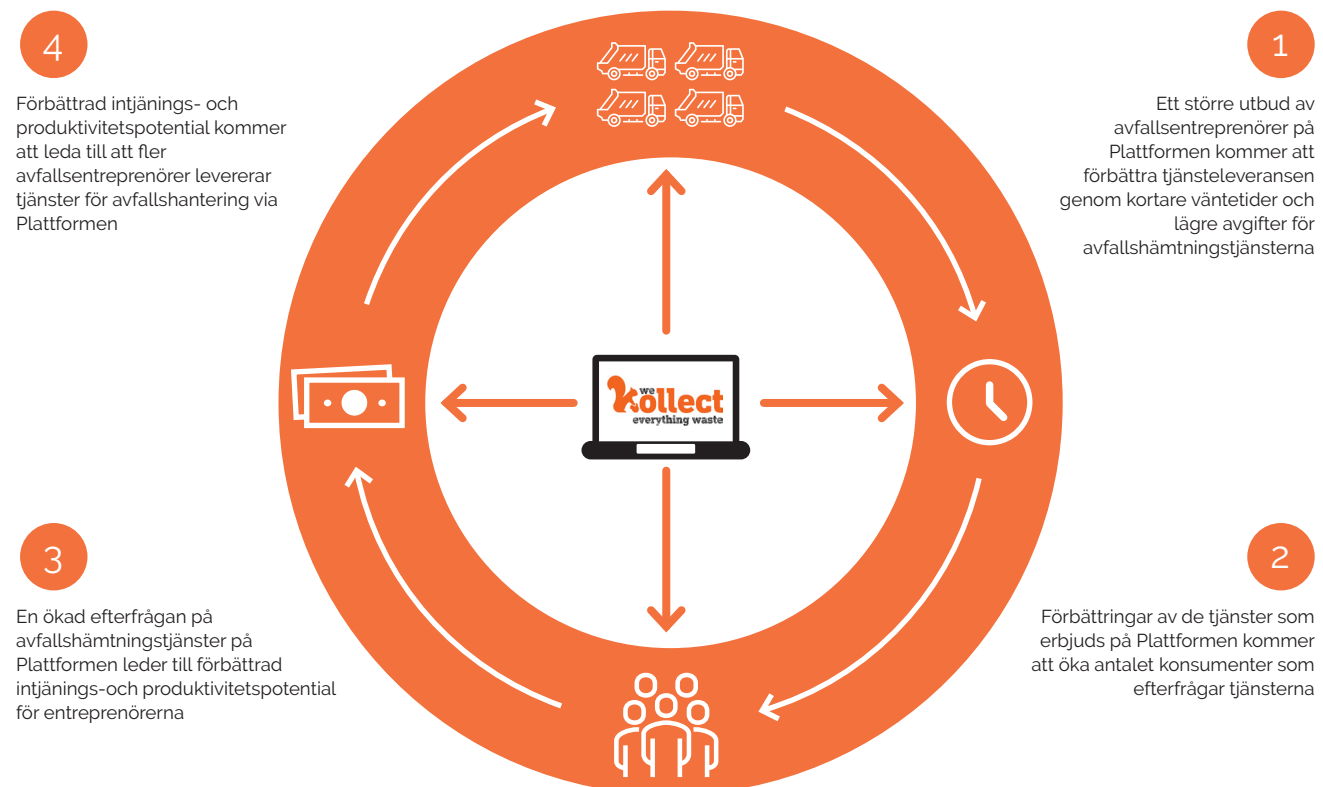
4

Förbättrad intjänings- och produktivitetspotential kommer att leda till att fler avfallsentreprenörer levererar tjänster för avfallshantering via Plattformen

1

Ett större utbud av avfallsentreprenörer på Plattformen kommer att förbättra tjänsteleveransen genom kortare väntetider och lägre avgifter för avfallshämtningstjänsterna

we kollect everything waste

3

En ökad efterfrågan på avfallshämtningstjänster på Plattformen leder till förbättrad intjänings-och produktivitetspotential för entreprenörerna

2

Förbättringar av de tjänster som erbjuds på Plattformen kommer att öka antalet konsumenter som efterfrågar tjänsterna